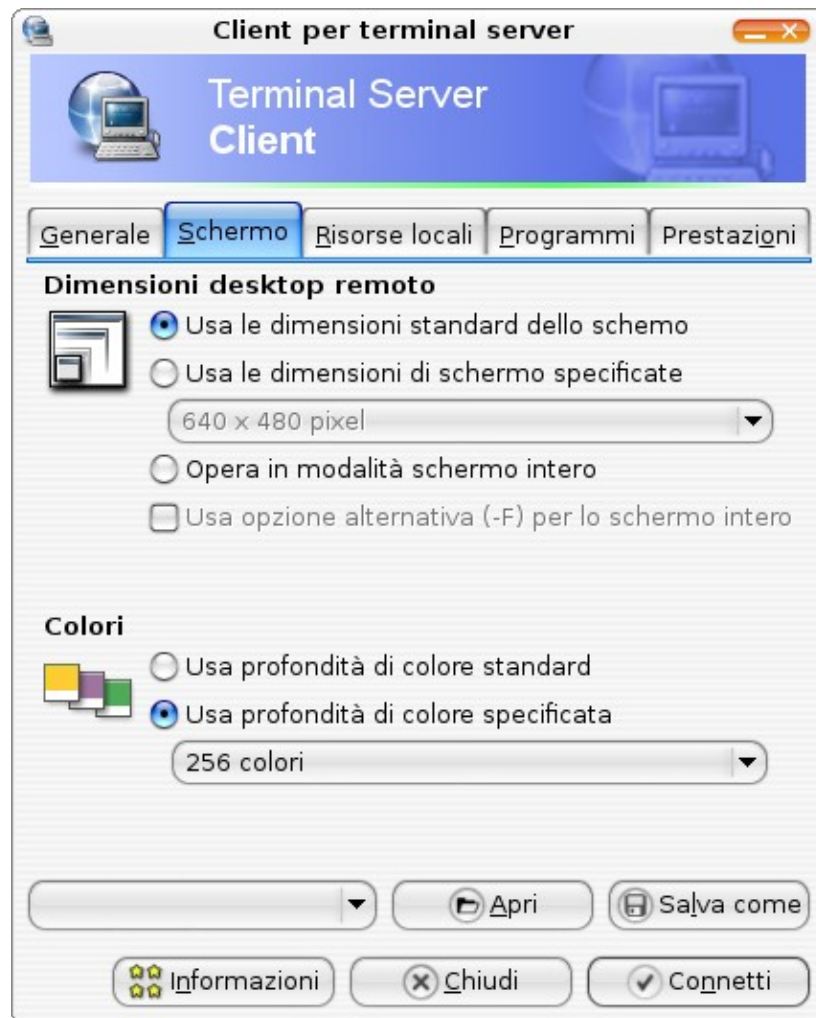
Client per terminal server

Terminal Server
Client

Generale | Schermo | Risorse locali | Programmi | Prestazioni

Dimensioni desktop remoto

Usa le dimensioni standard dello schemo

Usa le dimensioni di schermo specificate

640 x 480 pixel

Opera in modalità schermo intero

Usa opzione alternativa (-F) per lo schermo intero

Colori

Usa profondità di colore standard

Usa profondità di colore specificata

256 colori

Apri

Salva come

Informazioni

Chiudi

Connetti